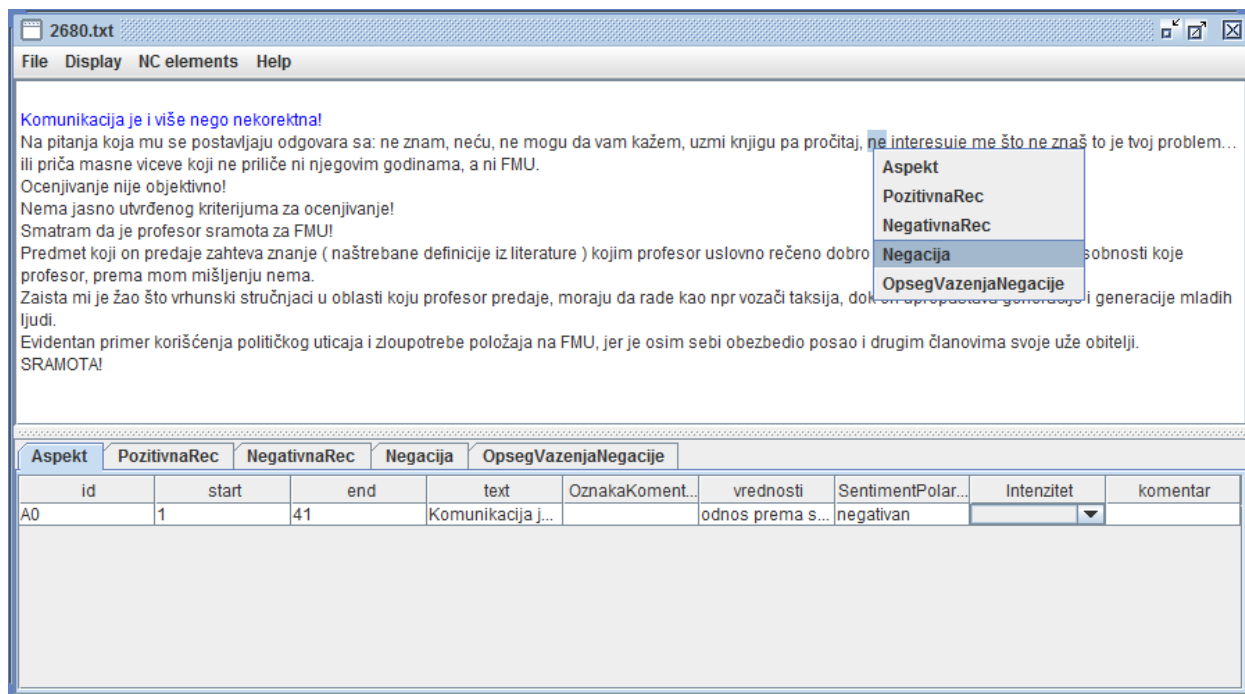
2680.txt

File Display NC elements Help

Komunikacija je i više nego nekorektna!
Na pitanja koja mu se postavljaju odgovara sa: ne znam, neću, ne mogu da vam kažem, uzmi knjigu pa pročitaj, ne interesuje me što ne znaš to je tvoj problem… ili priča masne viceve koji ne priliče ni njegovim godinama, a ni FMU.
Ocenjivanje nije objektivno!
Nema jasno utvrđenog kriterijuma za ocenjivanje!
Smatram da je profesor sramota za FMU!
Predmet koji on predaje zahteva znanje ( naštrebane definicije iz literature ) kojim profesor uslovno rečeno dobro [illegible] sobnosti koje profesor, prema mom mišljenju nema.
Zaista mi je žao što vrhunski stručnjaci u oblasti koju profesor predaje, moraju da rade kao npr vozači taksija, dok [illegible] i generacije mladih ljudi.
Evidentan primer korišćenja političkog uticaja i zloupotrebe položaja na FMU, jer je osim sebi obezbedio posao i drugim članovima svoje uže obitelji.
SRAMOTA!

Aspekt
PozitivnaRec
NegativnaRec
Negacija
OpsegVazenjaNegacije

Aspekt | PozitivnaRec | NegativnaRec | Negacija | OpsegVazenjaNegacije

| id | start | end | text | OznakaKoment... | vrednosti | SentimentPolar... | Intenzitet | komentar |
|---|---|---|---|---|---|---|---|---|
| A0 | 1 | 41 | Komunikacija j... | | odnos prema s... | negativan | | |